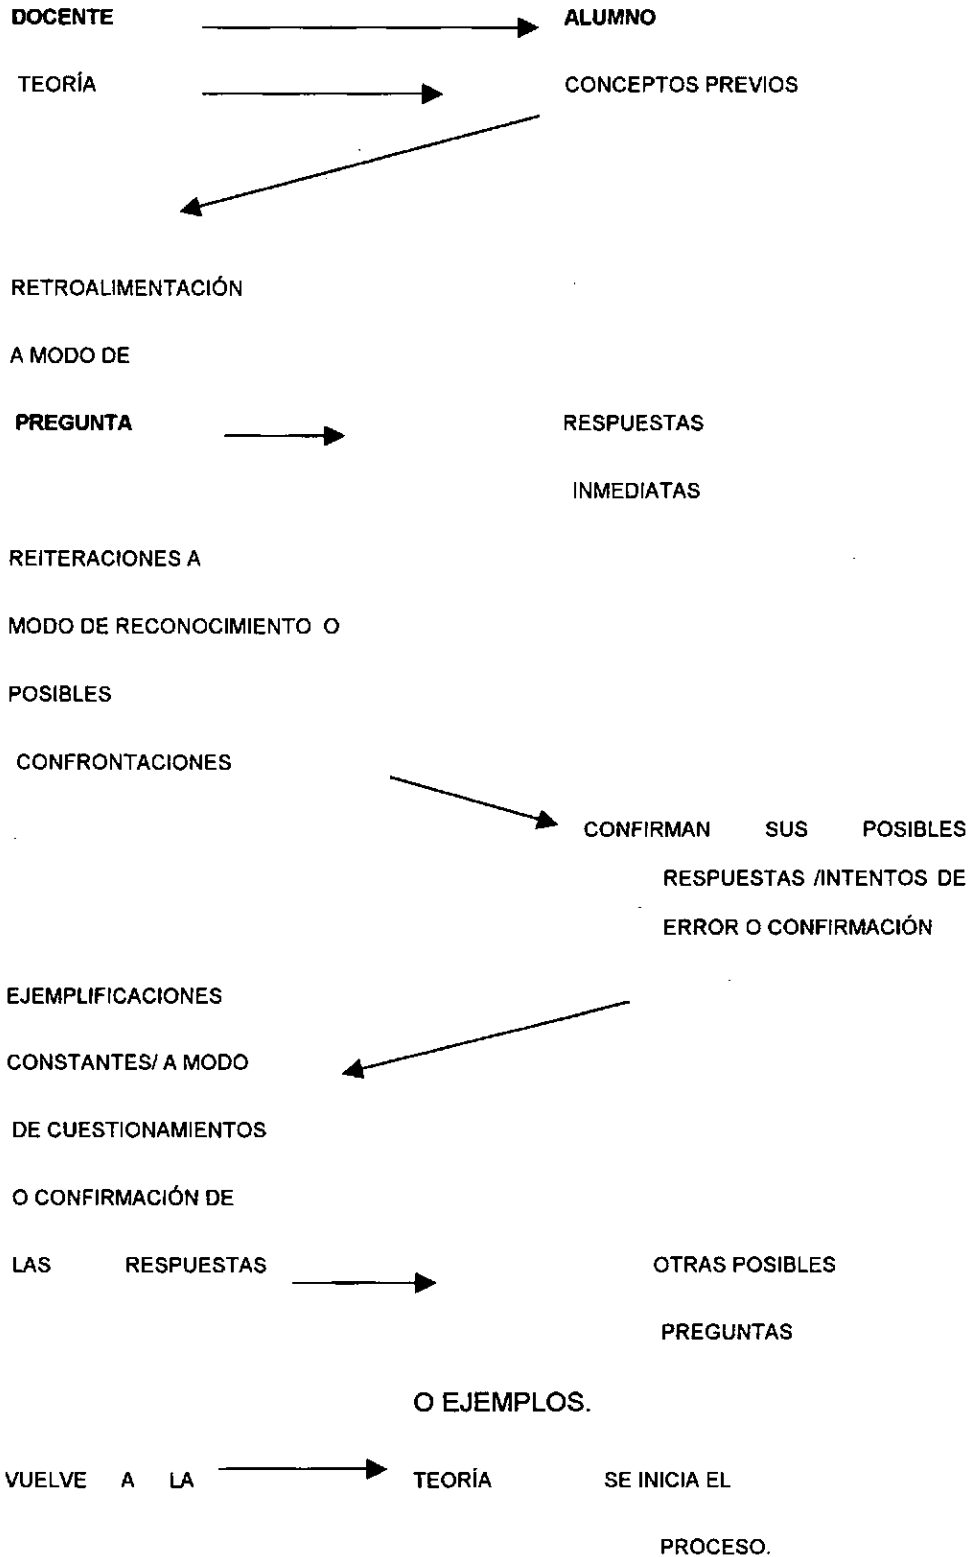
DOCENTE ALUMNO

TEORÍA CONCEPTOS PREVIOS

RETROALIMENTACIÓN

A MODO DE

PREGUNTA RESPUESTAS

INMEDIATAS

REITERACIONES A

MODO DE RECONOCIMIENTO O

POSIBLES

CONFRONTACIONES

CONFIRMAN SUS POSIBLES RESPUESTAS /INTENTOS DE ERROR O CONFIRMACIÓN

EJEMPLIFICACIONES

CONSTANTES/ A MODO

DE CUESTIONAMIENTOS

O CONFIRMACIÓN DE

LAS RESPUESTAS OTRAS POSIBLES

PREGUNTAS

O EJEMPLOS.

VUELVE A LA TEORÍA SE INICIA EL

PROCESO.